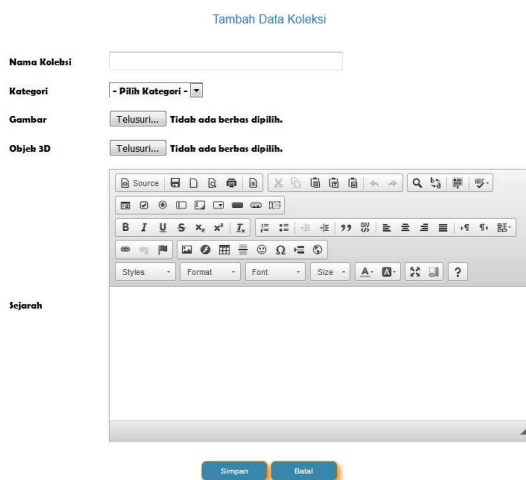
Tambah Data Koleksi

Nama Kolebsi

Kategori - Pilih Kategori -

Gambar Telusuri... Tidak ada berkas dipilih.

Objek 3D Telusuri... Tidak ada berkas dipilih.

Source

B I U S $x_2$ $x^2$ $I_x$

Styles Format Font Size A- A- ?

Sejarah

Simpan Batal